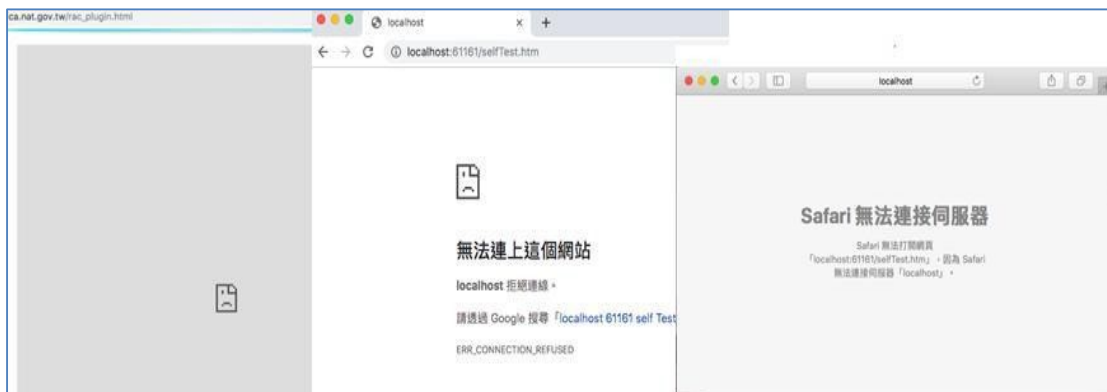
ca.nat.gov.tw/rac_plugin.html

localhost

localhost:61161/selfTest.htm

無法連上這個網站

localhost 拒絕連線。

請透過 Google 搜尋「localhost 61161 self Test

ERR_CONNECTION_REFUSED

localhost

Safari 無法連接伺服器

Safari 無法打開網頁「localhost:61161/selfTest.htm」，因為 Safari 無法連接伺服器「localhost」。